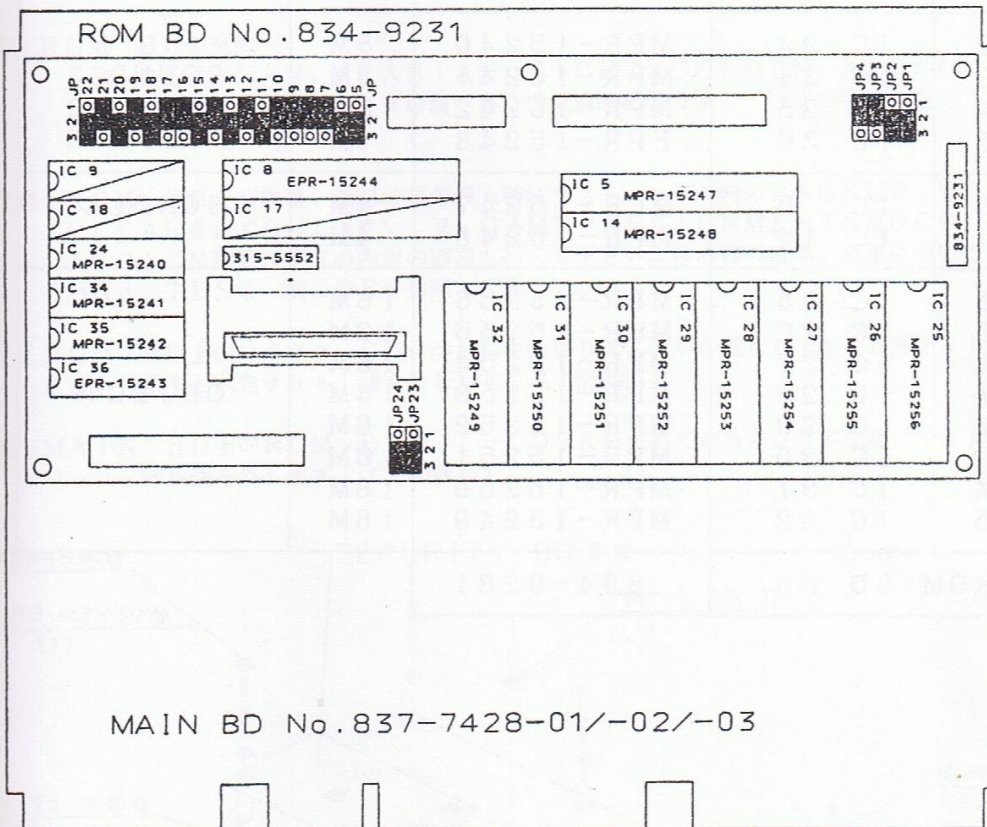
ROM BD No.834-9231

3 2 1 JP
22 21 20 19 18 17 16 15 14 13 12 11 10 9 8 7 6 5
3 2 1 JP

JP4 JP3 JP2 JP1
3 2 1

IC 9
IC 18
IC 24
MPR-15240
IC 34
MPR-15241
IC 35
MPR-15242
IC 36
EPR-15243

IC 8
EPR-15244
IC 17

315-5552

IC 5
MPR-15247
IC 14
MPR-15248

834-9231

JP24 JP23
3 2 1

IC 32
MPR-15249
IC 31
MPR-15250
IC 30
MPR-15251
IC 29
MPR-15252
IC 28
MPR-15253
IC 27
MPR-15254
IC 26
MPR-15255
IC 25
MPR-15256

MAIN BD No.837-7428-01/-02/-03